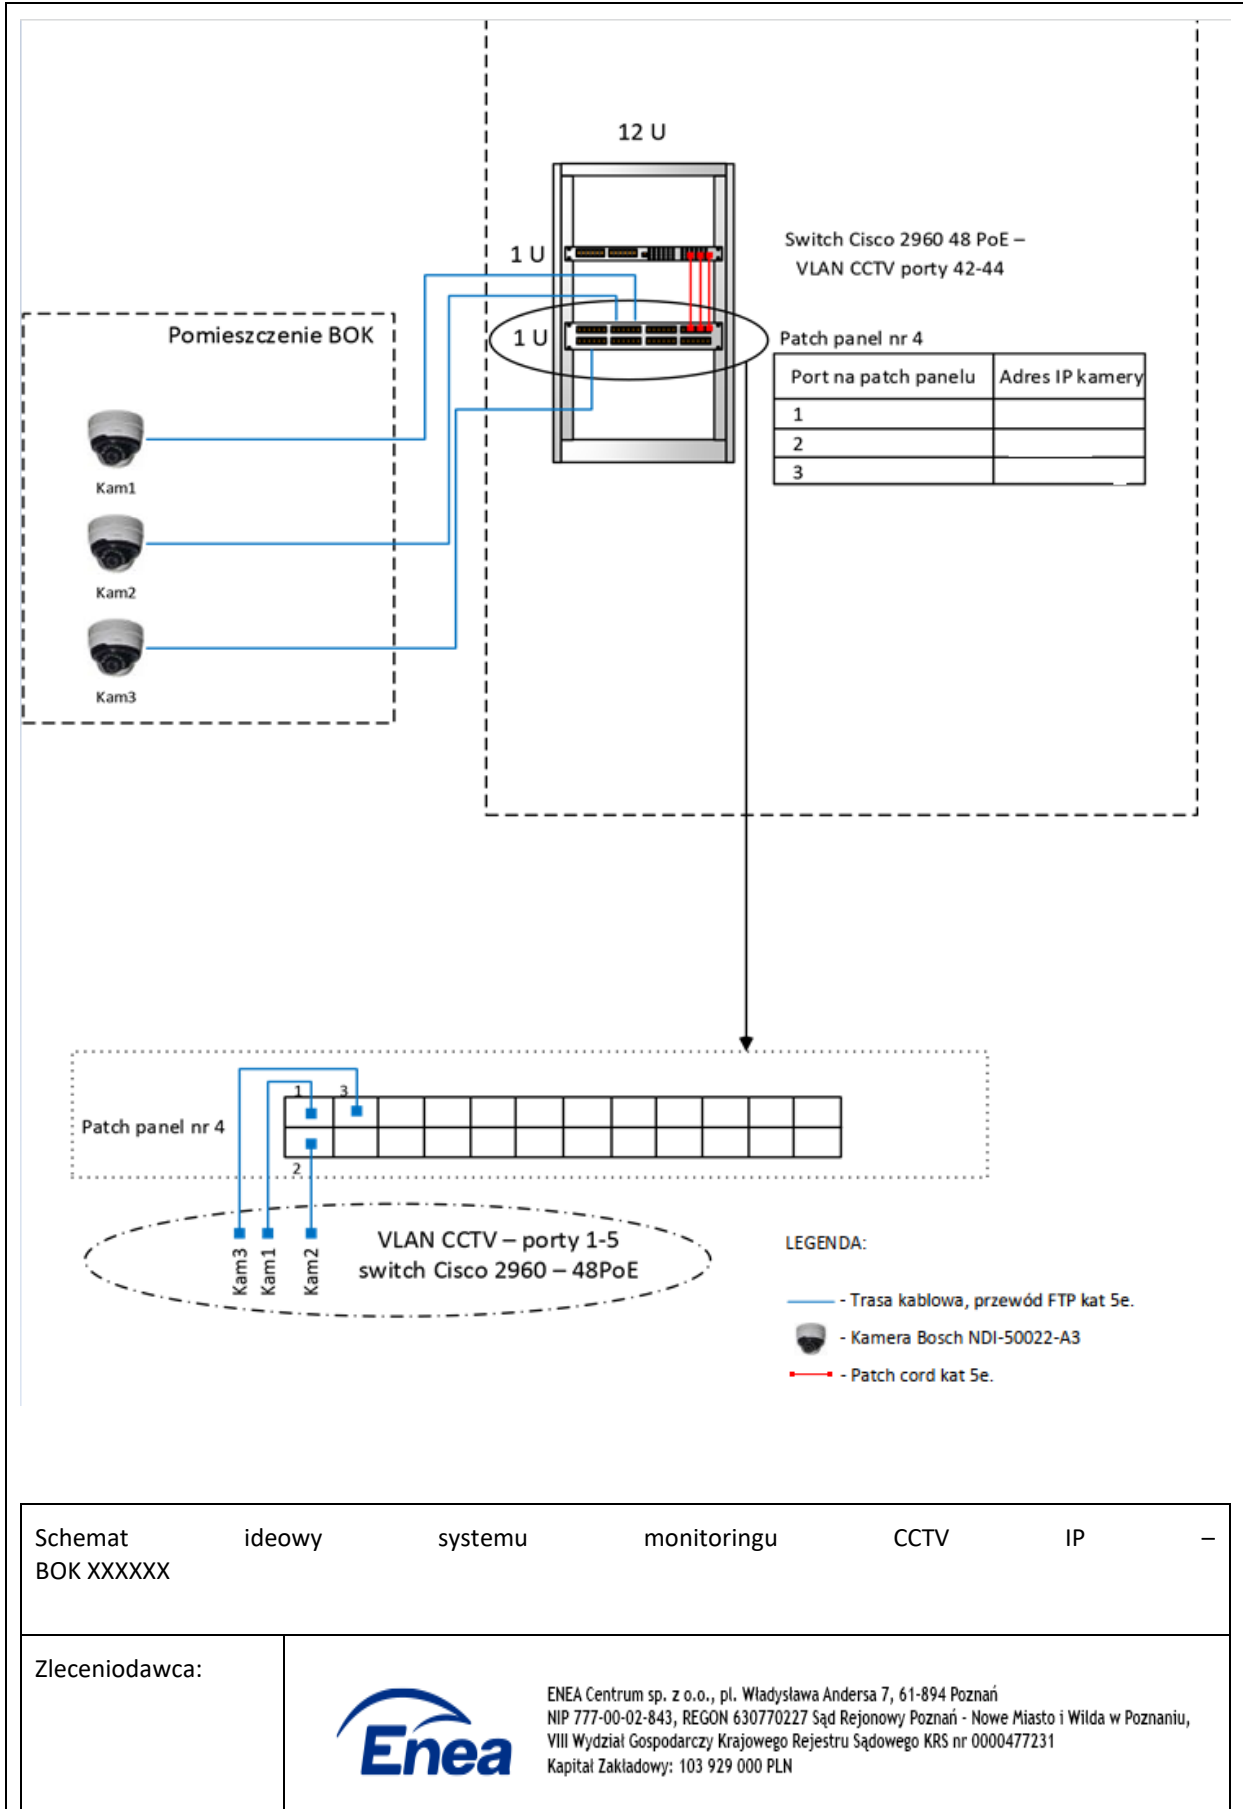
12 U

1 U

1 U

Switch Cisco 2960 48 PoE – VLAN CCTV porty 42-44

Pomieszczenie BOK

Patch panel nr 4

| Port na patch panelu | Adres IP kamery |
|---|---|
| 1 | |
| 2 | |
| 3 | |

Kam1

Kam2

Kam3

Patch panel nr 4

1 3

2

Kam3 Kam1 Kam2

VLAN CCTV – porty 1-5
switch Cisco 2960 – 48PoE

LEGENDA:

- Trasa kablowa, przewód FTP kat 5e.

- Kamera Bosch NDI-50022-A3

- Patch cord kat 5e.

Schemat ideowy systemu monitoringu CCTV IP – BOK XXXXXX

Zleceniodawca:

Enea

ENEA Centrum sp. z o.o., pl. Władysława Andersa 7, 61-894 Poznań
NIP 777-00-02-843, REGON 630770227 Sąd Rejonowy Poznań - Nowe Miasto i Wilda w Poznaniu, VIII Wydział Gospodarczy Krajowego Rejestru Sądowego KRS nr 0000477231
Kapitał Zakładowy: 103 929 000 PLN